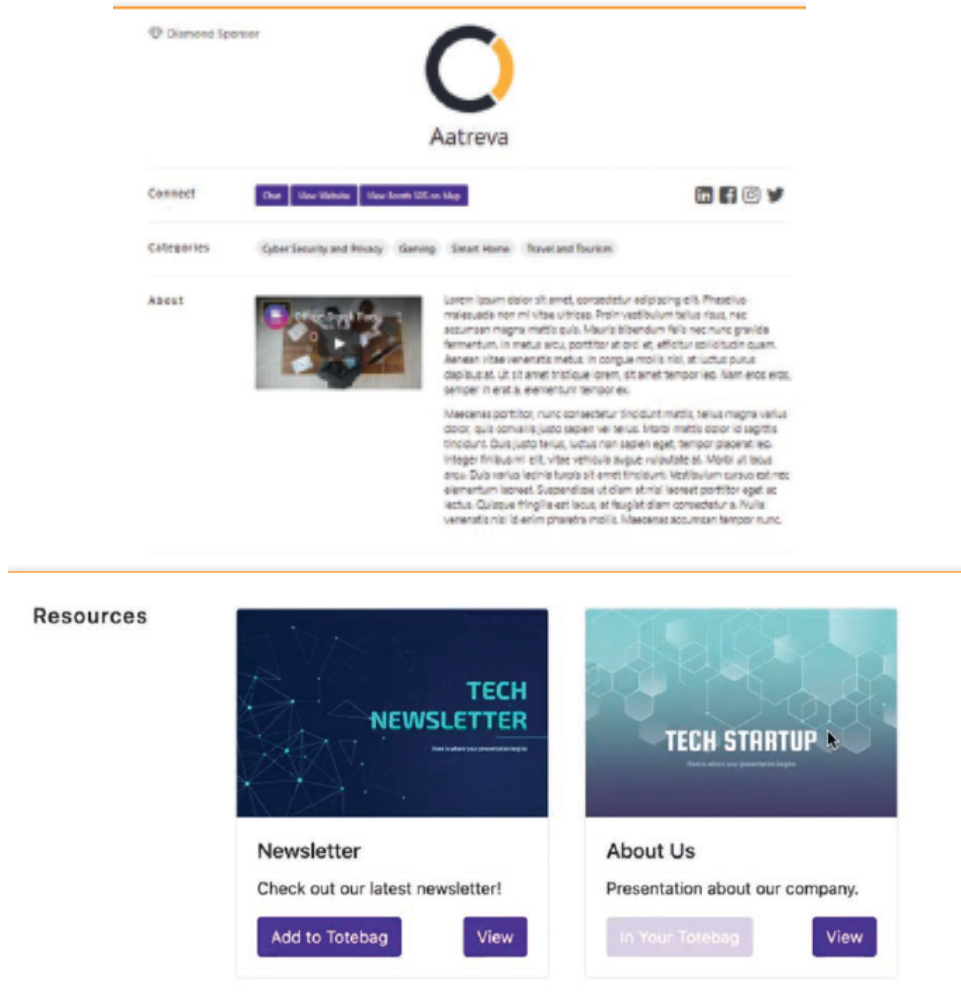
Diamond Sponsor

Aatreva

Connect

Chat | View Website | View Booth 105 on Map

Categories

Cyber Security and Privacy | Gaming | Smart Home | Travel and Tourism

About

Lorem ipsum dolor sit amet, consectetur adipiscing elit. Phasellus malesuada non mi vitae ultrices. Proin vestibulum tellus risus, nec accumsan magna mattis quis. Mauris bibendum felis nec nunc gravida fermentum. In metus arcu, porttitor at orci at, efficitur sollicitudin quam. Aenean vitae venenatis metus. In congue mollis nisl, at luctus purus dapibus at. Ut sit amet tristique lorem, sit amet tempor leo. Nam eros eros, semper in erat a, elementum tempor ex.

Maecenas porttitor, nunc consectetur tincidunt mattis, tellus magna varius dolor, quis convallis justo sapien vel tellus. Morbi mattis dolor id sagittis tincidunt. Duis justo tellus, luctus non sapien eget, tempor placerat leo. Integer finibus mi elit, vitae vehicula augue vulputate at. Morbi ut lacus arcu. Duis varius lacinia turpis sit amet tincidunt. Vestibulum cursus est nec elementum laoreet. Suspendisse ut diam at nisl laoreet porttitor eget ac lectus. Quisque fringilla est lacus, at feugiat diam consectetur a. Nulla venenatis nisi id enim pharetra mollis. Maecenas accumsan tempor nunc.

Resources

TECH NEWSLETTER

Here is where your presentation begins

Newsletter

Check out our latest newsletter!

Add to Totebag

View

TECH STARTUP

Here is where your presentation begins

About Us

Presentation about our company.

In Your Totebag

View